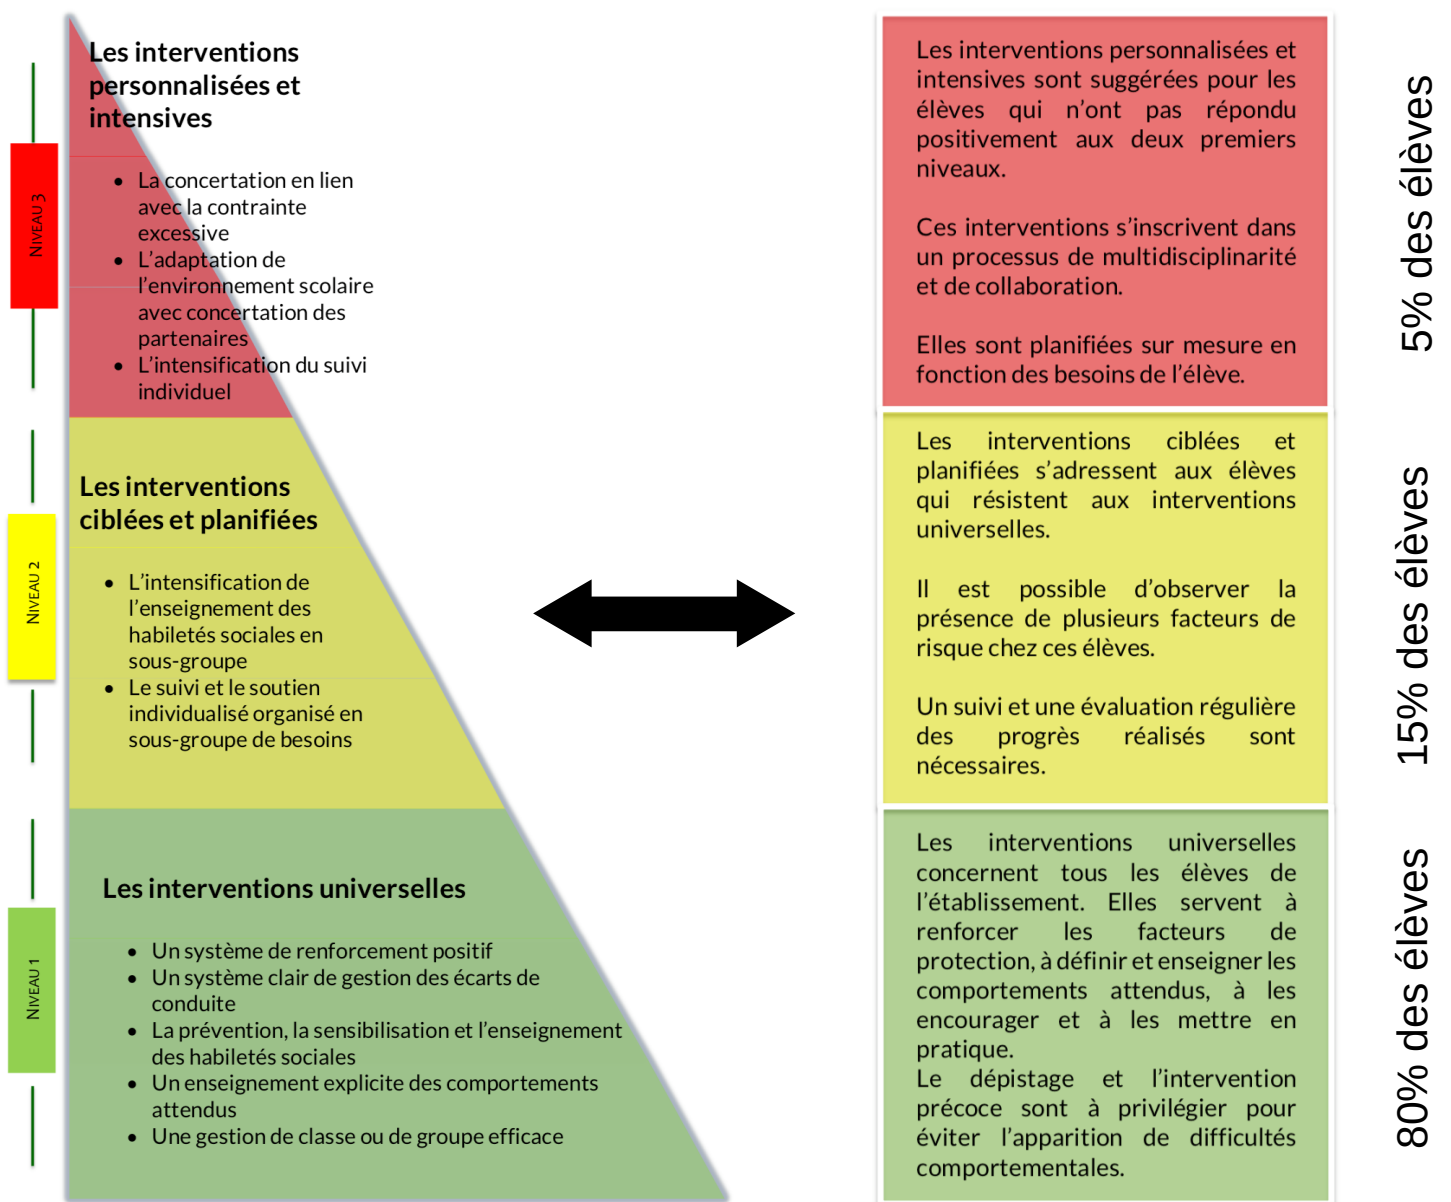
NIVEAU 3

Les interventions personnalisées et intensives

- La concertation en lien avec la contrainte excessive
- L'adaptation de l'environnement scolaire avec concertation des partenaires
- L'intensification du suivi individuel

NIVEAU 2

Les interventions ciblées et planifiées

- L'intensification de l'enseignement des habiletés sociales en sous-groupe
- Le suivi et le soutien individualisé organisé en sous-groupe de besoins

NIVEAU 1

Les interventions universelles

- Un système de renforcement positif
- Un système clair de gestion des écarts de conduite
- La prévention, la sensibilisation et l'enseignement des habiletés sociales
- Un enseignement explicite des comportements attendus
- Une gestion de classe ou de groupe efficace

Les interventions personnalisées et intensives sont suggérées pour les élèves qui n'ont pas répondu positivement aux deux premiers niveaux.

Ces interventions s'inscrivent dans un processus de multidisciplinarité et de collaboration.

Elles sont planifiées sur mesure en fonction des besoins de l'élève.

5% des élèves

Les interventions ciblées et planifiées s'adressent aux élèves qui résistent aux interventions universelles.

Il est possible d'observer la présence de plusieurs facteurs de risque chez ces élèves.

Un suivi et une évaluation régulière des progrès réalisés sont nécessaires.

15% des élèves

Les interventions universelles concernent tous les élèves de l'établissement. Elles servent à renforcer les facteurs de protection, à définir et enseigner les comportements attendus, à les encourager et à les mettre en pratique.
Le dépistage et l'intervention précoce sont à privilégier pour éviter l'apparition de difficultés comportementales.

80% des élèves